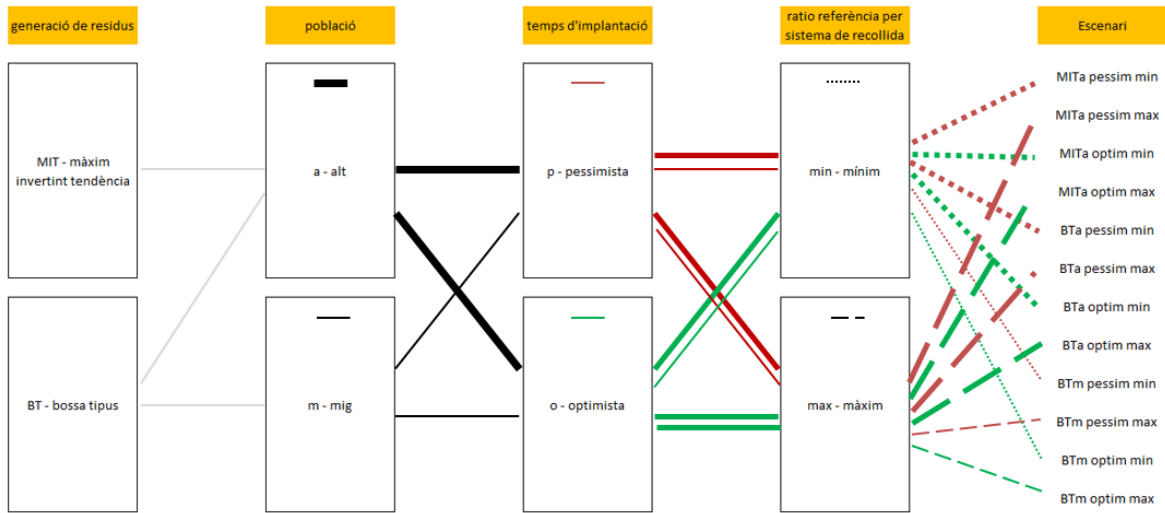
generació de residus

població

temps d'implantació

ratio referència per sistema de recollida

Escenari

MIT - màxim invertint tendència

BT - bossa tipus

a - alt

m - mig

p - pessimista

o - optimista

min - mínim

max - màxim

MITa pessim min
MITa pessim max
MITa optim min
MITa optim max
BTa pessim min
BTa pessim max
BTa optim min
BTa optim max
BTm pessim min
BTm pessim max
BTm optim min
BTm optim max